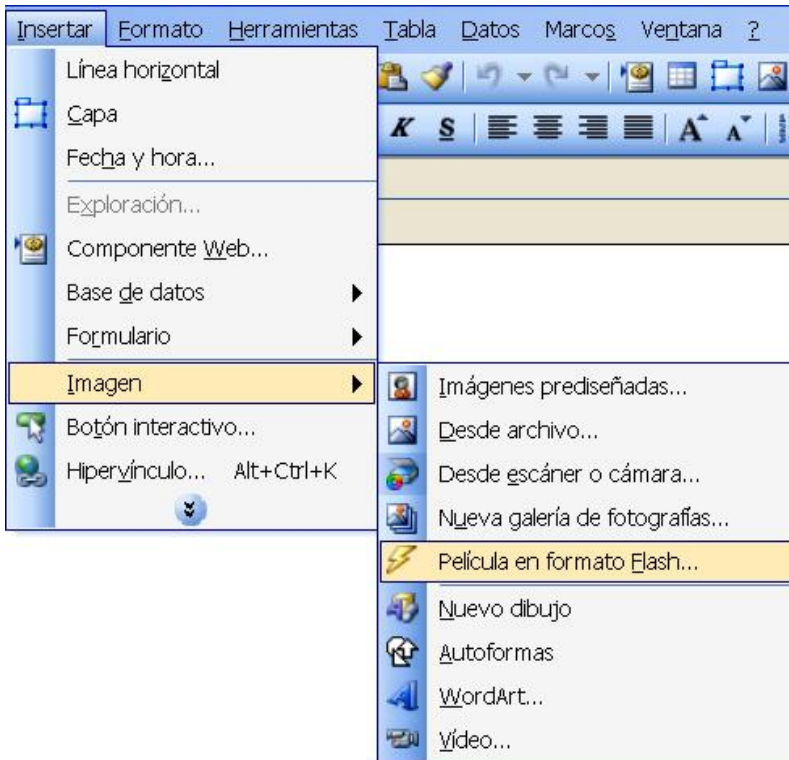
Insertar Formato Herramientas Tabla Datos Marcos Ventana ?

Línea horizontal
Capa
Fecha y hora...
Exploración...
Componente Web...
Base de datos
Formulario
Imagen
Botón interactivo...
Hipervínculo... Alt+Ctrl+K

K S A A

Imágenes prediseñadas...
Desde archivo...
Desde escáner o cámara...
Nueva galería de fotografías...
Película en formato Flash...
Nuevo dibujo
Autoformas
WordArt...
Vídeo...